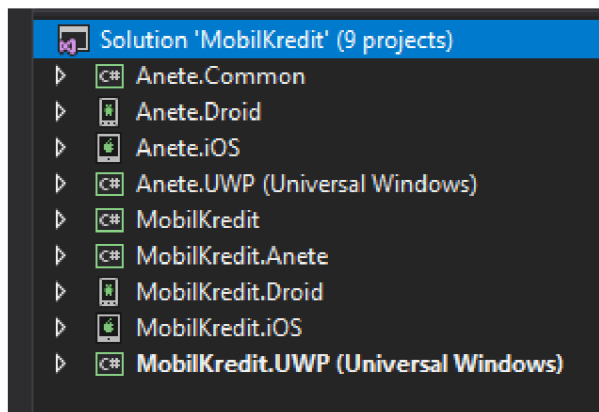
Solution 'MobilKredit' (9 projects)
C# Anete.Common
Anete.Droid
Anete.iOS
C# Anete.UWP (Universal Windows)
C# MobilKredit
C# MobilKredit.Anete
MobilKredit.Droid
MobilKredit.iOS
C# MobilKredit.UWP (Universal Windows)